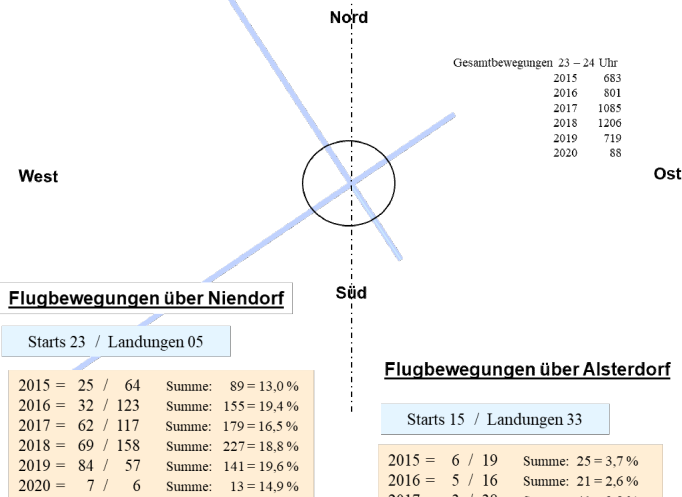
Nord

Gesamtbewegungen 23 – 24 Uhr

| | |
|---|---|
| 2015 | 683 |
| 2016 | 801 |
| 2017 | 1085 |
| 2018 | 1206 |
| 2019 | 719 |
| 2020 | 88 |

West

Ost

Süd

Flugbewegungen über Niendorf

Starts 23 / Landungen 05

2015 = 25 / 64 Summe: 89 = 13,0 %
2016 = 32 / 123 Summe: 155 = 19,4 %
2017 = 62 / 117 Summe: 179 = 16,5 %
2018 = 69 / 158 Summe: 227 = 18,8 %
2019 = 84 / 57 Summe: 141 = 19,6 %
2020 = 7 / 6 Summe: 13 = 14,9 %

Flugbewegungen über Alsterdorf

Starts 15 / Landungen 33

2015 = 6 / 19 Summe: 25 = 3,7 %
2016 = 5 / 16 Summe: 21 = 2,6 %
2017 = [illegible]